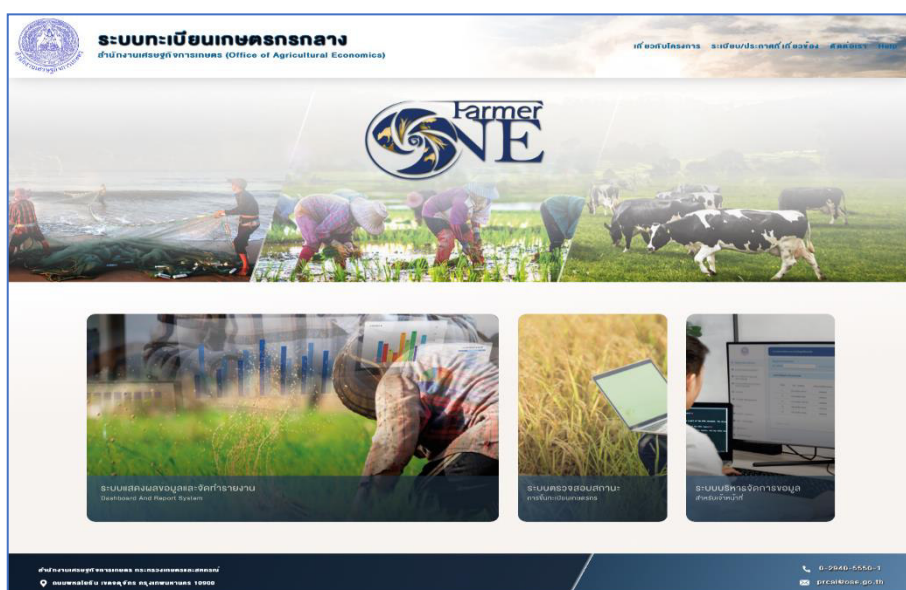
ระบบทะเบียนเกษตรกรกลาง
สำนักงานเศรษฐกิจการเกษตร (Office of Agricultural Economics)

เกี่ยวกับโครงการ ระเบียบ/ประกาศที่เกี่ยวข้อง ติดต่อเรา Help

Farmer ONE

ระบบแสดงผลข้อมูลและจัดทำรายงาน
Dashboard And Report System

ระบบตรวจสอบสถานะ
การขึ้นทะเบียนเกษตรกร

ระบบบริหารจัดการข้อมูล
สำหรับเจ้าหน้าที่

สำนักงานเศรษฐกิจการเกษตร กระทรวงเกษตรและสหกรณ์
ถนนพหลโยธิน เขตจตุจักร กรุงเทพมหานคร 10900

0-2940-5550-1
prcsi@oae.go.th